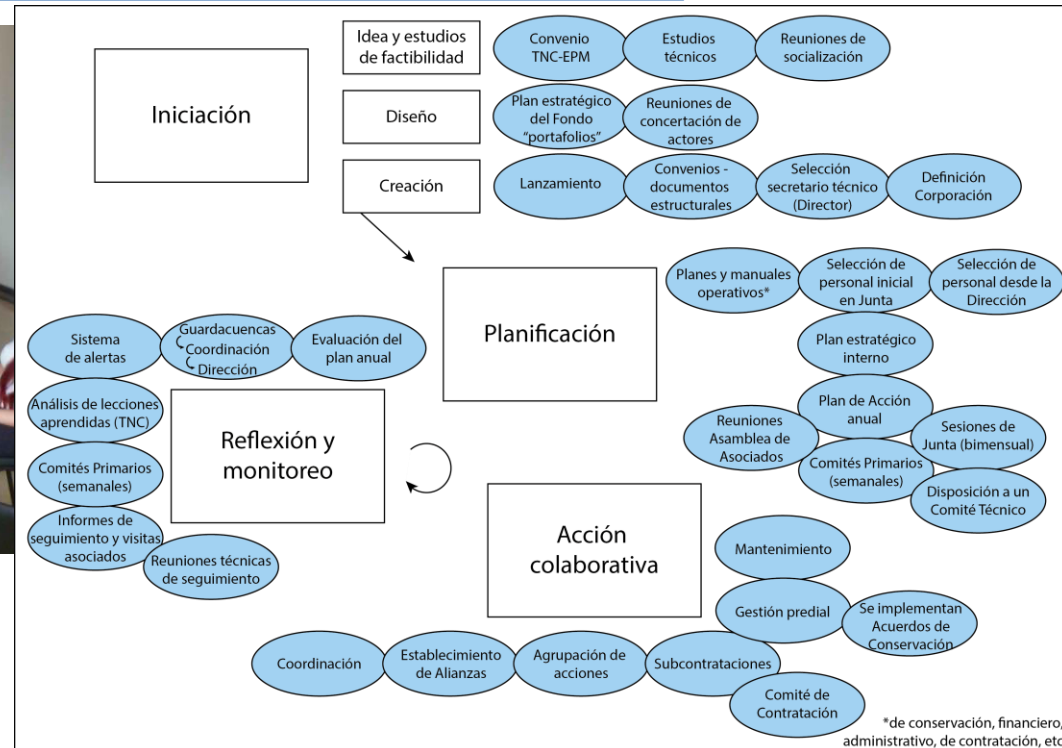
Iniciación

Idea y estudios de factibilidad

Convenio TNC-EPM

Estudios técnicos

Reuniones de socialización

Diseño

Plan estratégico del Fondo "portafolios"

Reuniones de concertación de actores

Creación

Lanzamiento

Convenios - documentos estructurales

Selección secretario técnico (Director)

Definición Corporación

Planificación

Planes y manuales operativos*

Selección de personal inicial en Junta

Selección de personal desde la Dirección

Plan estratégico interno

Plan de Acción anual

Reuniones Asamblea de Asociados

Sesiones de Junta (bimensual)

Comités Primarios (semanales)

Disposición a un Comité Técnico

Reflexión y monitoreo

Sistema de alertas

Guardacuencas
Coordinación
Dirección

Evaluación del plan anual

Análisis de lecciones aprendidas (TNC)

Comités Primarios (semanales)

Informes de seguimiento y visitas asociados

Reuniones técnicas de seguimiento

Acción colaborativa

Mantenimiento

Gestión predial

Se implementan Acuerdos de Conservación

Coordinación

Establecimiento de Alianzas

Agrupación de acciones

Subcontrataciones

Comité de Contratación

*de conservación, financiero, administrativo, de contratación, etc